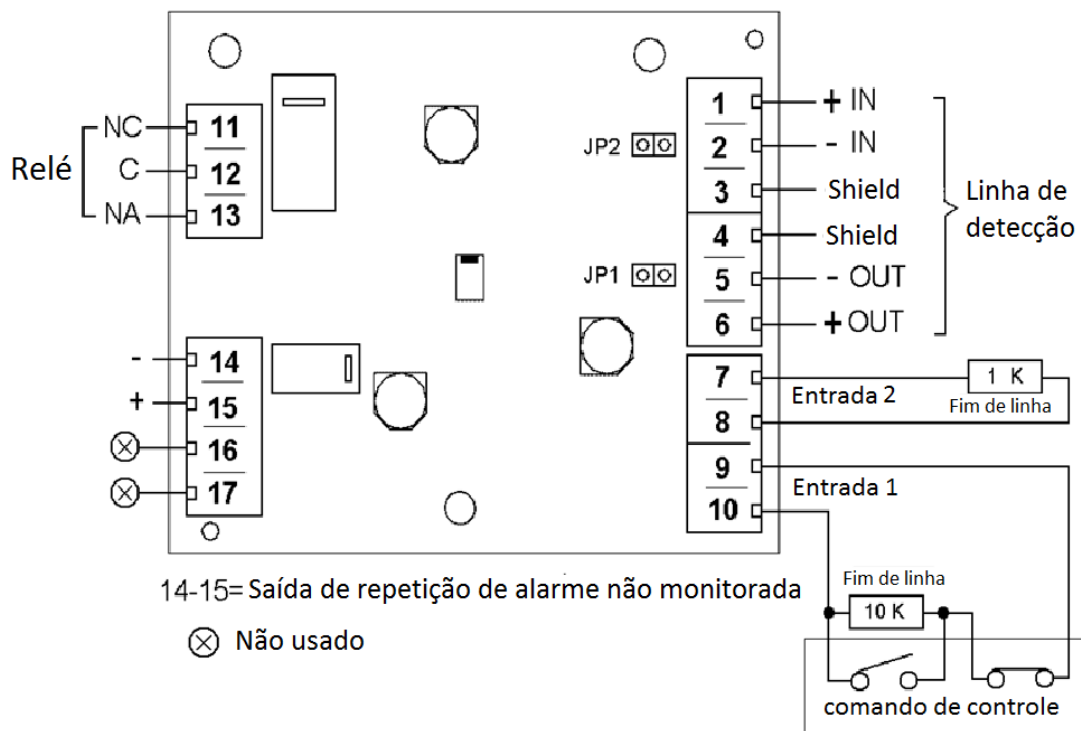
Relé
NC
C
NA
11
12
13
-
+
14
15
16
17
JP2
JP1
1
2
3
4
5
6
+ IN
- IN
Shield
Shield
- OUT
+ OUT
Linha de detecção
7
8
9
10
Entrada 2
1 K
Fim de linha
Entrada 1
Fim de linha
10 K
comando de controle
14-15= Saída de repetição de alarme não monitorada
⊗ Não usado